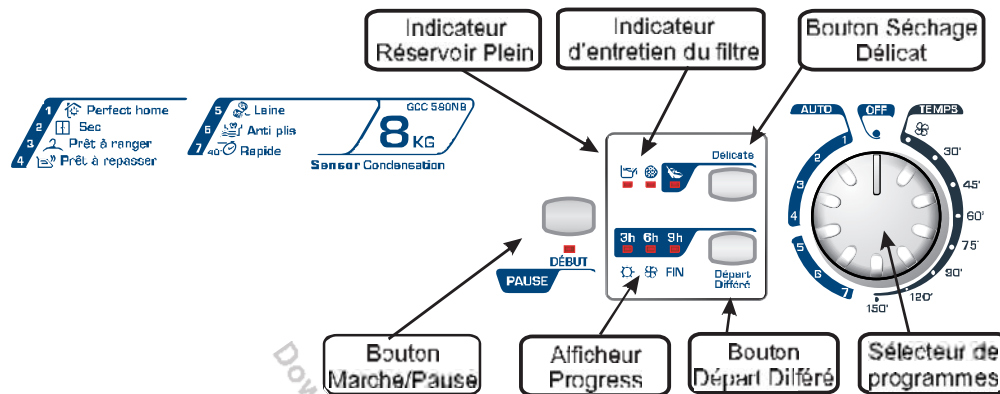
Indicateur Réservoir Plein

Indicateur d'entretien du filtre

Bouton Séchage Délicat

1 Perfect home
2 Sec
3 Prêt à ranger
4 Prêt à repasser

5 Laine
6 Anti plis
7 40 Rapide

GCC 590NB
8 KG
Sensor Condensation

Délicate

DÉBUT
PAUSE

3h 6h 9h
FIN
Départ Différé

AUTO
OFF
TEMPS
1
2
3
4
5
6
7
30'
45'
60'
75'
90'
120'
150'

Bouton Marche/Pause

Afficheur Progress

Bouton Départ Différé

Sélecteur de programmes

Do